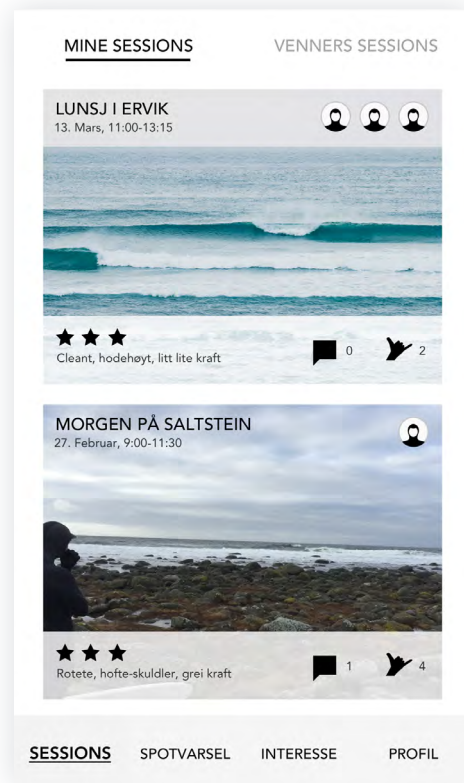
MINE SESSIONS VENNERS SESSIONS

LUNSJ I ERVIK
13. Mars, 11:00-13:15

★★★
Cleant, hodehøyt, litt lite kraft

0 2

MORGEN PÅ SALTSTEIN
27. Februar, 9:00-11:30

★★★
Rotete, hofte-skuldler, grei kraft

1 4

SESSIONS SPOTVARSEL INTERESSE PROFIL